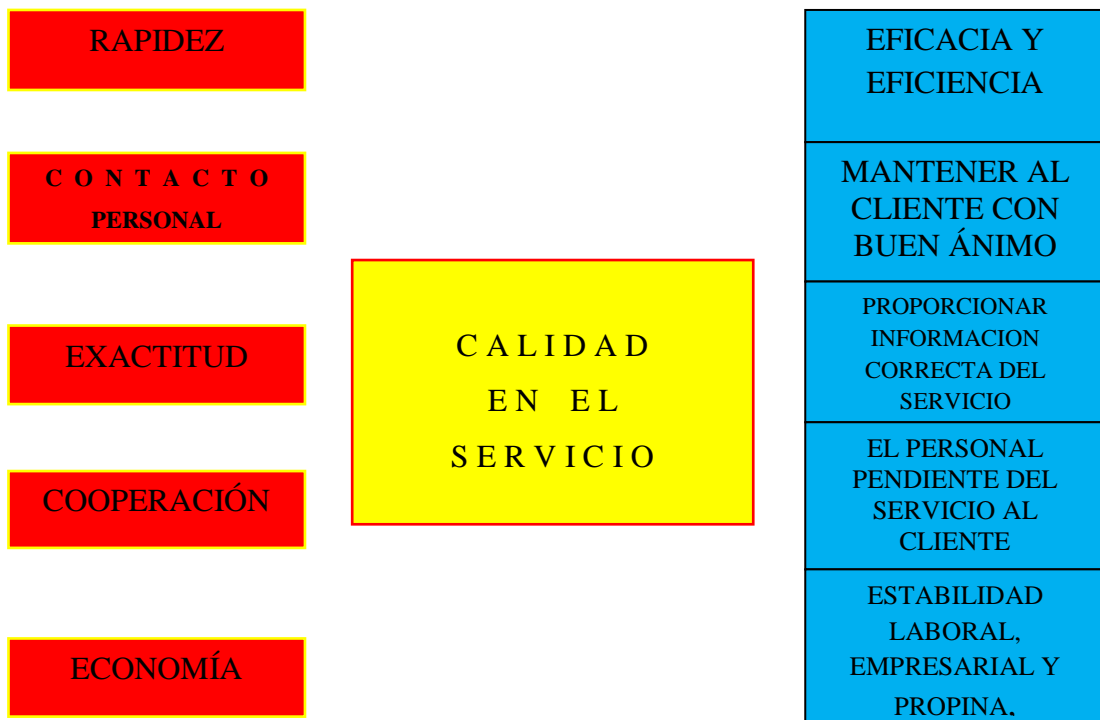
RAPIDEZ

CONTACTO PERSONAL

EXACTITUD

COOPERACIÓN

ECONOMÍA

CALIDAD EN EL SERVICIO

EFICACIA Y EFICIENCIA

MANTENER AL CLIENTE CON BUEN ÁNIMO

PROPORCIONAR INFORMACION CORRECTA DEL SERVICIO

EL PERSONAL PENDIENTE DEL SERVICIO AL CLIENTE

ESTABILIDAD LABORAL, EMPRESARIAL Y PROPINA.